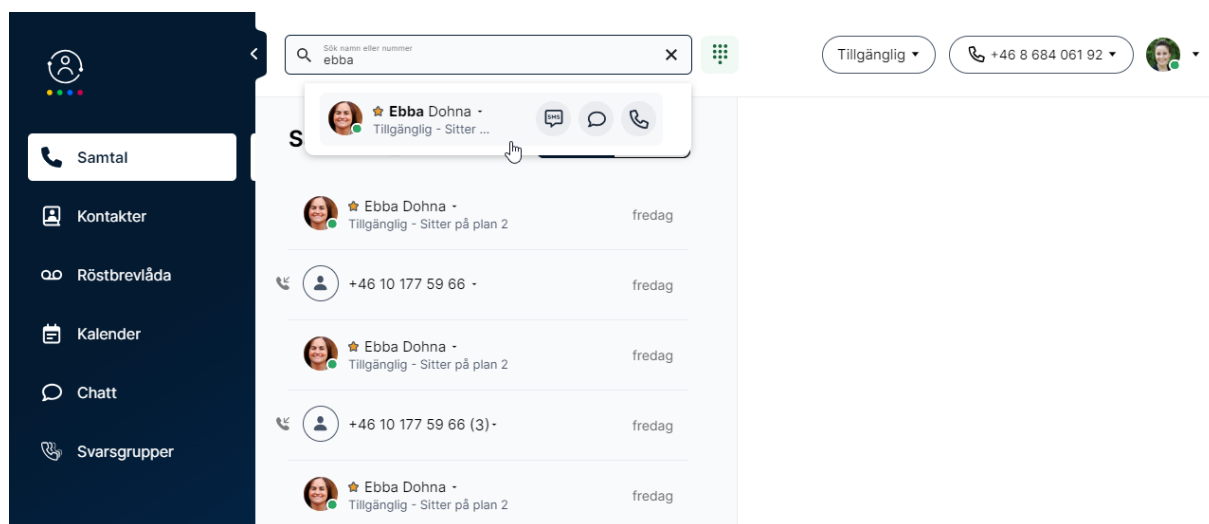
Samtal
Kontakter
Röstbrevlåda
Kalender
Chatt
Svarsgrupper

Sök namn eller nummer
ebba

Tillgänglig ▾
+46 8 684 061 92 ▾

Ebba Dohna ·
Tillgänglig - Sitter ...
SMS

S

Ebba Dohna ·
Tillgänglig - Sitter på plan 2
fredag

+46 10 177 59 66 ·
fredag

Ebba Dohna ·
Tillgänglig - Sitter på plan 2
fredag

+46 10 177 59 66 (3) ·
fredag

Ebba Dohna ·
Tillgänglig - Sitter på plan 2
fredag